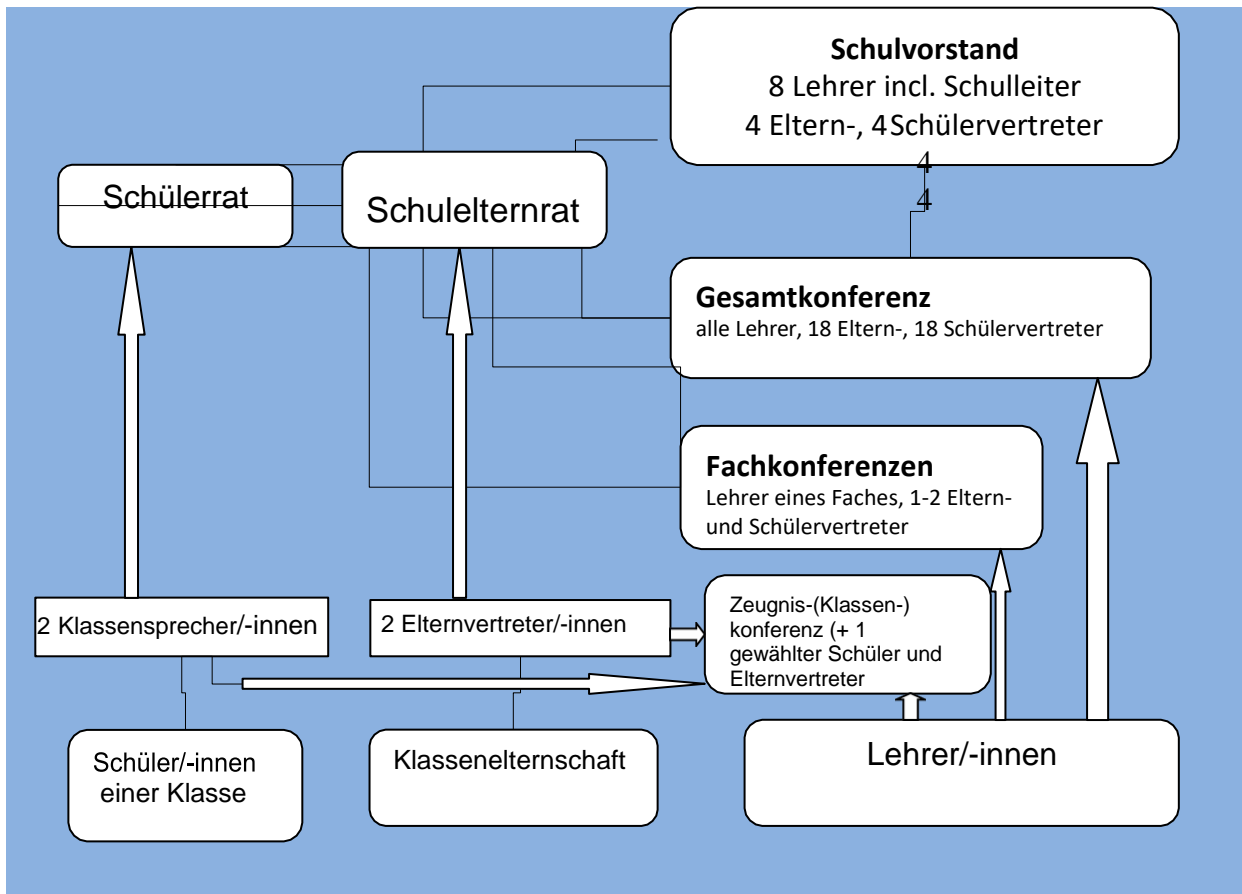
**Schulvorstand**
8 Lehrer incl. Schulleiter
4 Eltern-, 4Schülervertreter
4
4

Schülerrat

Schulelternrat

**Gesamtkonferenz**
alle Lehrer, 18 Eltern-, 18 Schülervertreter

**Fachkonferenzen**
Lehrer eines Faches, 1-2 Eltern- und Schülervertreter

2 Klassensprecher/-innen

2 Elternvertreter/-innen

Zeugnis-(Klassen-) konferenz (+ 1 gewählter Schüler und Elternvertreter

Schüler/-innen einer Klasse

Klassenelternschaft

Lehrer/-innen